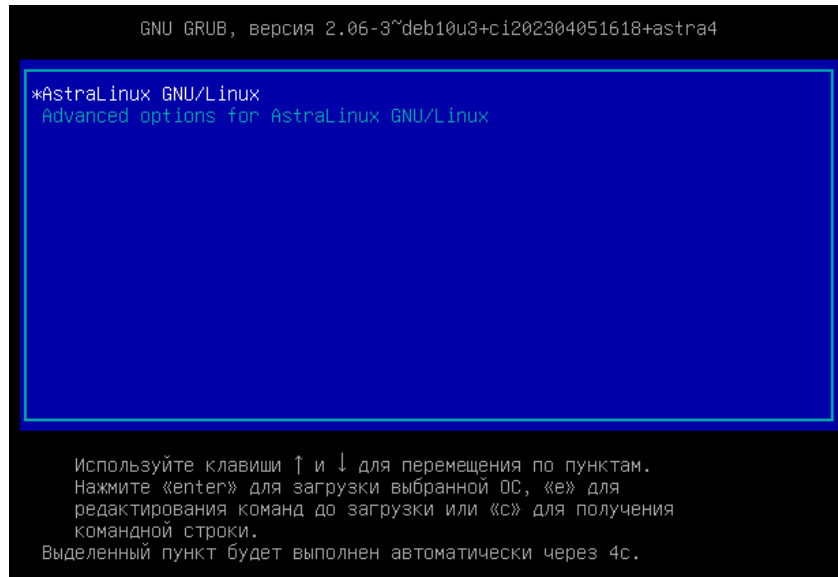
GNU GRUB, версия 2.06-3~deb10u3+ci202304051618+astra4

*AstraLinux GNU/Linux
Advanced options for AstraLinux GNU/Linux

Используйте клавиши ↑ и ↓ для перемещения по пунктам. Нажмите «enter» для загрузки выбранной ОС, «e» для редактирования команд до загрузки или «c» для получения командной строки.
Выделенный пункт будет выполнен автоматически через 4с.